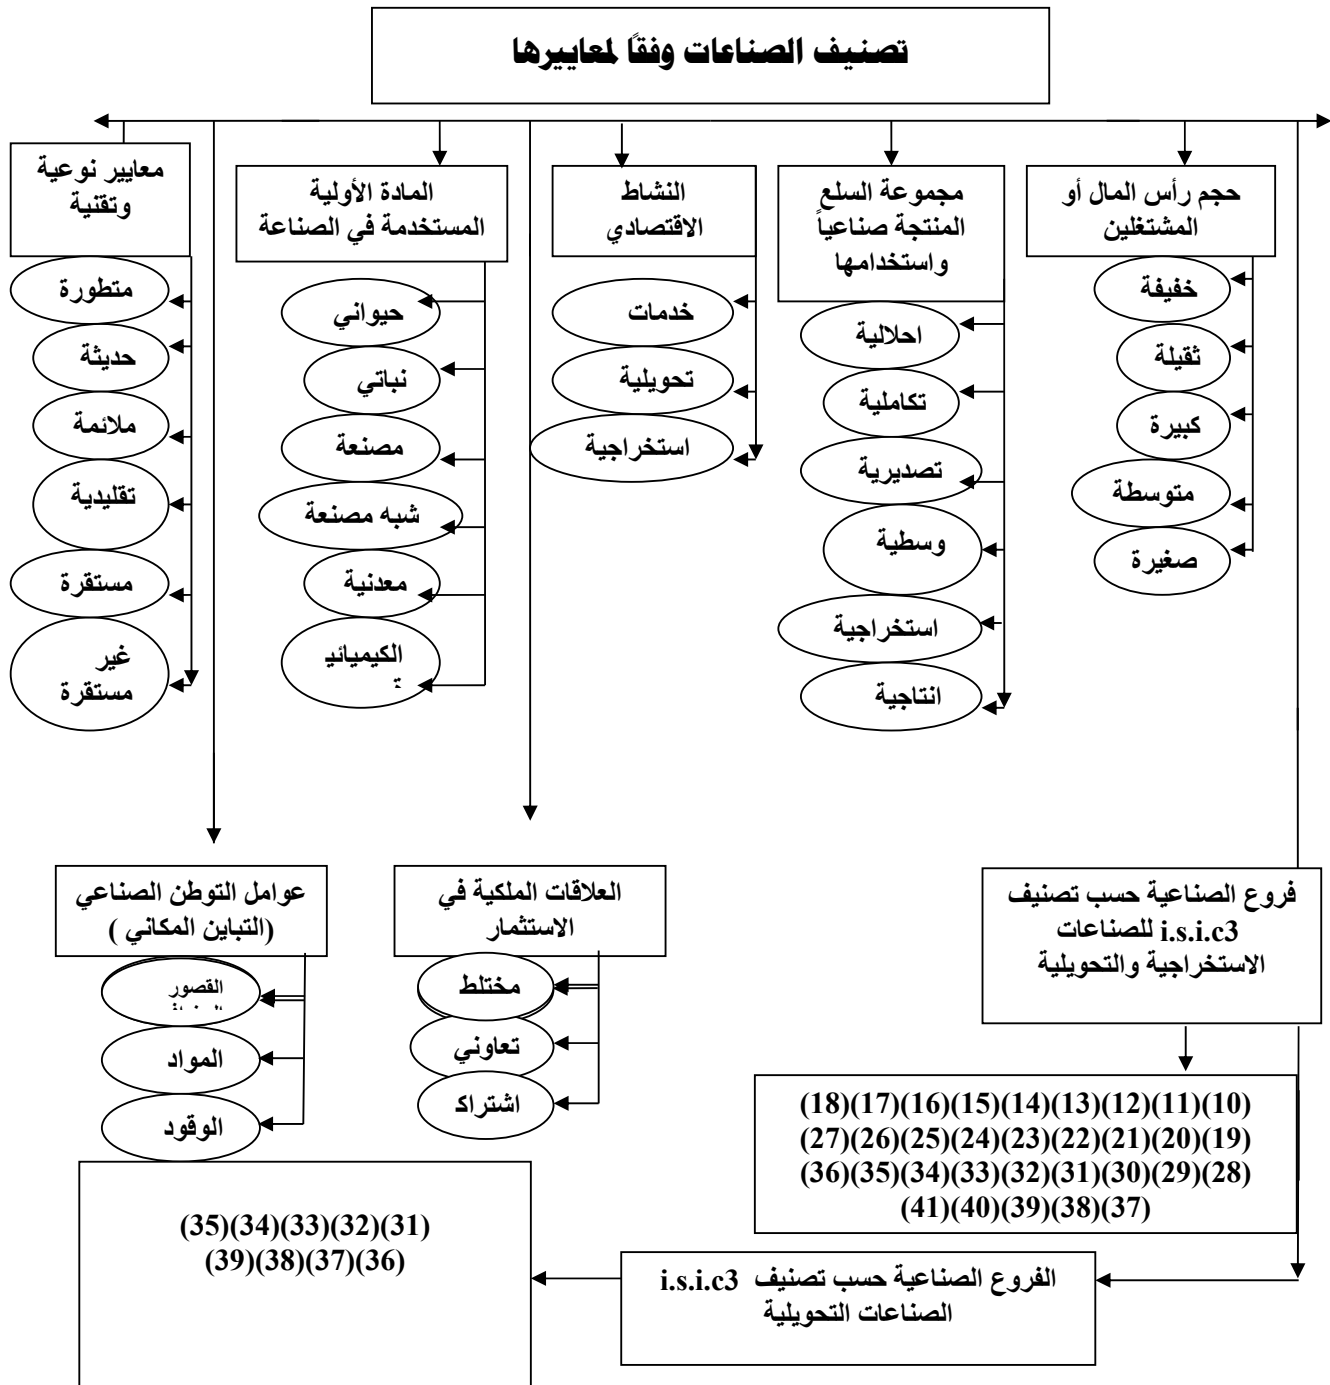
تصنيف الصناعات وفقاً لمعاييرها

حجم رأس المال أو المشتغلين

خفيفة

ثقيلة

كبيرة

متوسطة

صغيرة

مجموعة السلع المنتجة صناعياً واستخدامها

احلالية

تكاملية

تصديرية

وسطية

استخراجية

انتاجية

النشاط الاقتصادي

خدمات

تحويلية

استخراجية

المادة الأولية المستخدمة في الصناعة

حيواني

نباتي

مصنعة

شبه مصنعة

معدنية

الكيميائية

معايير نوعية وتقنية

متطورة

حديثة

ملائمة

تقليدية

مستقرة

غير مستقرة

فروع الصناعية حسب تصنيف i.s.i.c3 للصناعات الاستخراجية والتحويلية

(10)(11)(12)(13)(14)(15)(16)(17)(18) (19)(20)(21)(22)(23)(24)(25)(26)(27) (28)(29)(30)(31)(32)(33)(34)(35)(36) (37)(38)(39)(40)(41)

العلاقات الملكية في الاستثمار

مختلط

تعاوني

اشتراك

عوامل التوطن الصناعي (التباين المكاني )

القصور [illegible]

المواد

الوقود

الفروع الصناعية حسب تصنيف i.s.i.c3 الصناعات التحويلية

(31)(32)(33)(34)(35) (36)(37)(38)(39)